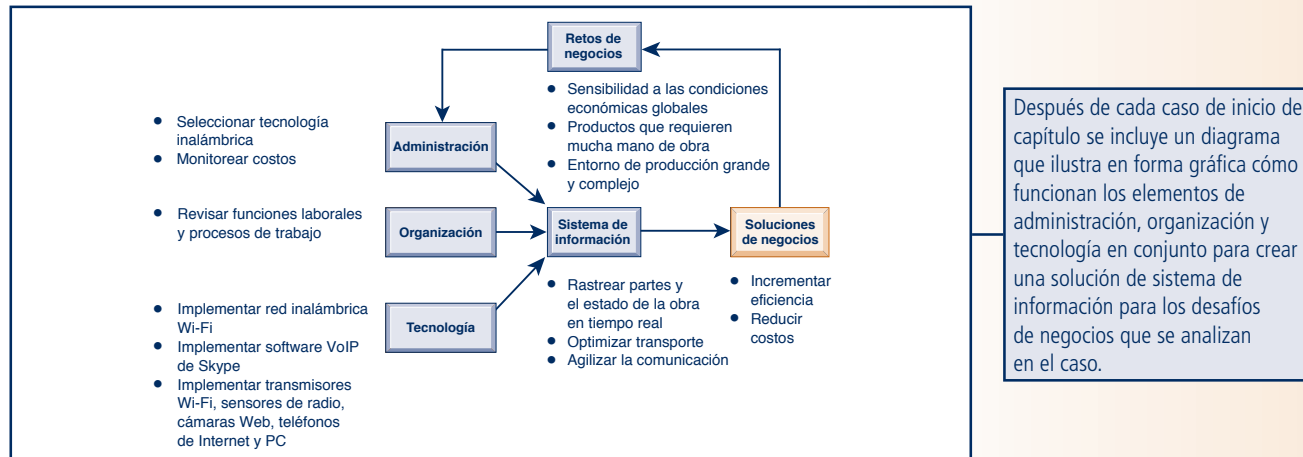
Retos de negocios

• Sensibilidad a las condiciones económicas globales
• Productos que requieren mucha mano de obra
• Entorno de producción grande y complejo

• Seleccionar tecnología inalámbrica
• Monitorear costos

Administración

• Revisar funciones laborales y procesos de trabajo

Organización

Sistema de información

Soluciones de negocios

• Implementar red inalámbrica Wi-Fi
• Implementar software VoIP de Skype
• Implementar transmisores Wi-Fi, sensores de radio, cámaras Web, teléfonos de Internet y PC

Tecnología

• Rastrear partes y el estado de la obra en tiempo real
• Optimizar transporte
• Agilizar la comunicación

• Incrementar eficiencia
• Reducir costos

Después de cada caso de inicio de capítulo se incluye un diagrama que ilustra en forma gráfica cómo funcionan los elementos de administración, organización y tecnología en conjunto para crear una solución de sistema de información para los desafíos de negocios que se analizan en el caso.